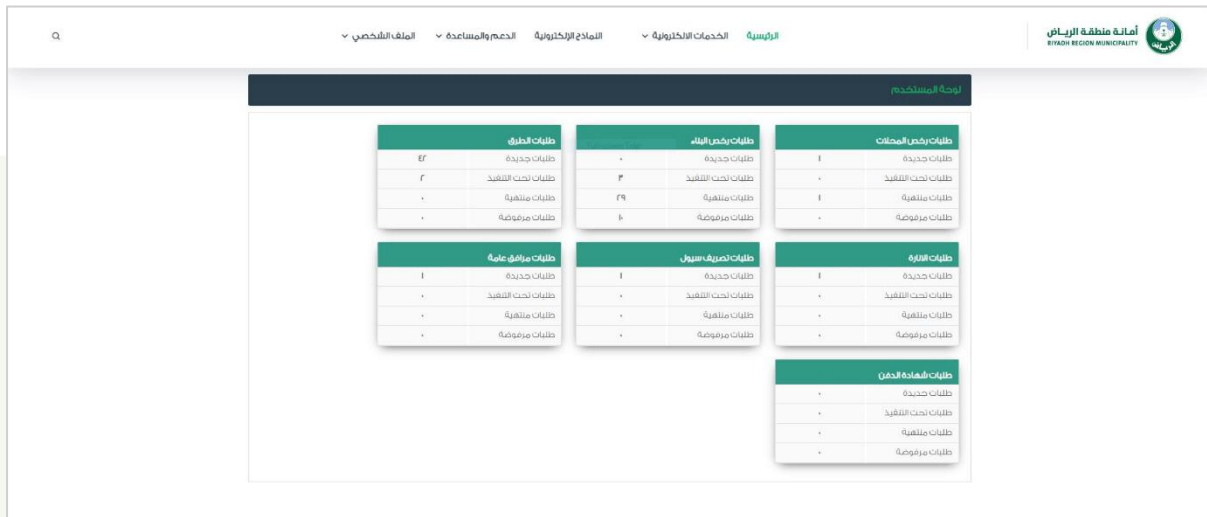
أمانة منطقة الرياض
RIYADH REGION MUNICIPALITY

الرئيسية الخدمات الالكترونية النماذج الإلكترونية الدعم والمساعدة الملف الشخصي

لوحة المستخدم

| طلبات رخص المحلات | |
|---|---|
| طلبات جديدة | ١ |
| طلبات تحت التنفيذ | ٠ |
| طلبات منتهية | ١ |
| طلبات مرفوضة | ٠ |

| طلبات رخص البناء | |
|---|---|
| طلبات جديدة | ٠ |
| طلبات تحت التنفيذ | ٣ |
| طلبات منتهية | ٢٩ |
| طلبات مرفوضة | ١٠ |

| طلبات الطرق | |
|---|---|
| طلبات جديدة | ٤٢ |
| طلبات تحت التنفيذ | ٢ |
| طلبات منتهية | ٠ |
| طلبات مرفوضة | ٠ |

| طلبات الانارة | |
|---|---|
| طلبات جديدة | ١ |
| طلبات تحت التنفيذ | ٠ |
| طلبات منتهية | ١ |
| طلبات مرفوضة | ٠ |

| طلبات تصريف سيول | |
|---|---|
| طلبات جديدة | ١ |
| طلبات تحت التنفيذ | ٠ |
| طلبات منتهية | ٠ |
| طلبات مرفوضة | ٠ |

| طلبات مرافق عامة | |
|---|---|
| طلبات جديدة | ١ |
| طلبات تحت التنفيذ | ٠ |
| طلبات منتهية | ٠ |
| طلبات مرفوضة | ٠ |

| طلبات شهادة الدفن | |
|---|---|
| طلبات جديدة | ٠ |
| طلبات تحت التنفيذ | ٠ |
| طلبات منتهية | ٠ |
| طلبات مرفوضة | ٠ |